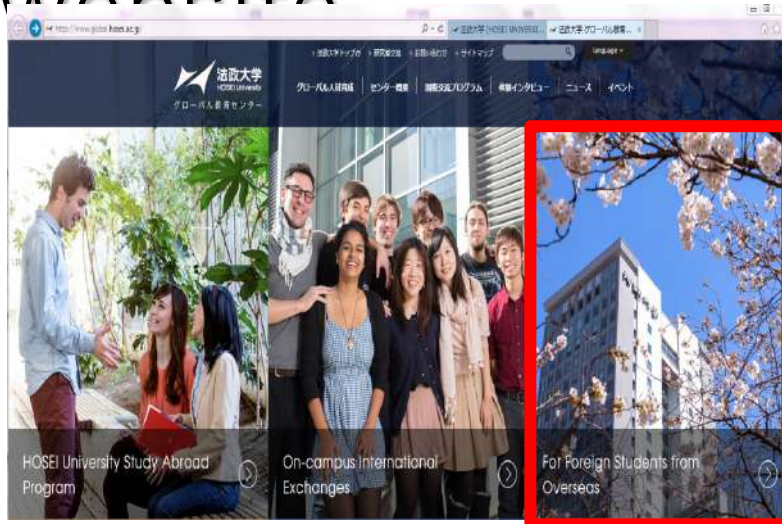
http://www.global.hosei.ac.jp/

法政大学 (HOSEI UNIVERSIT...

法政大学 グローバル教育...

法政大学トップへ | 研究室の方 | お問い合わせ | サイトマップ

Language

法政大学
HOSEI University
グローバル教育センター

グローバル人材育成 | センター概要 | 国際交流プログラム | 体験インタビュー | ニュース | イベント

HOSEI University Study Abroad Program

On-campus International Exchanges

For Foreign Students from Overseas